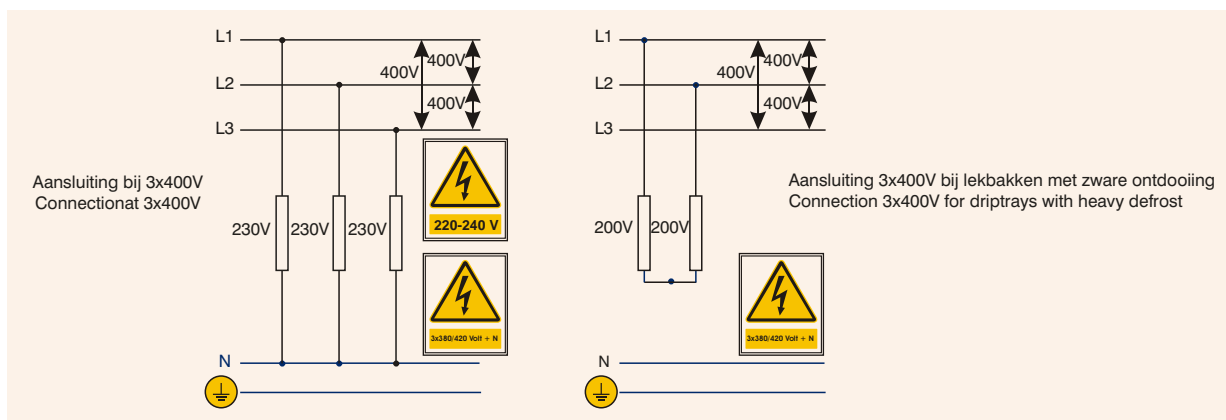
L1
L2
L3
400V
400V
400V
Aansluiting bij 3x400V
Connectionat 3x400V
230V
230V
230V
220-240 V
3x380/420 Volt + N
N

L1
L2
L3
400V
400V
400V
200V
200V
Aansluiting 3x400V bij lekbakken met zware ontdooiing
Connection 3x400V for driptrays with heavy defrost
3x380/420 Volt + N
N